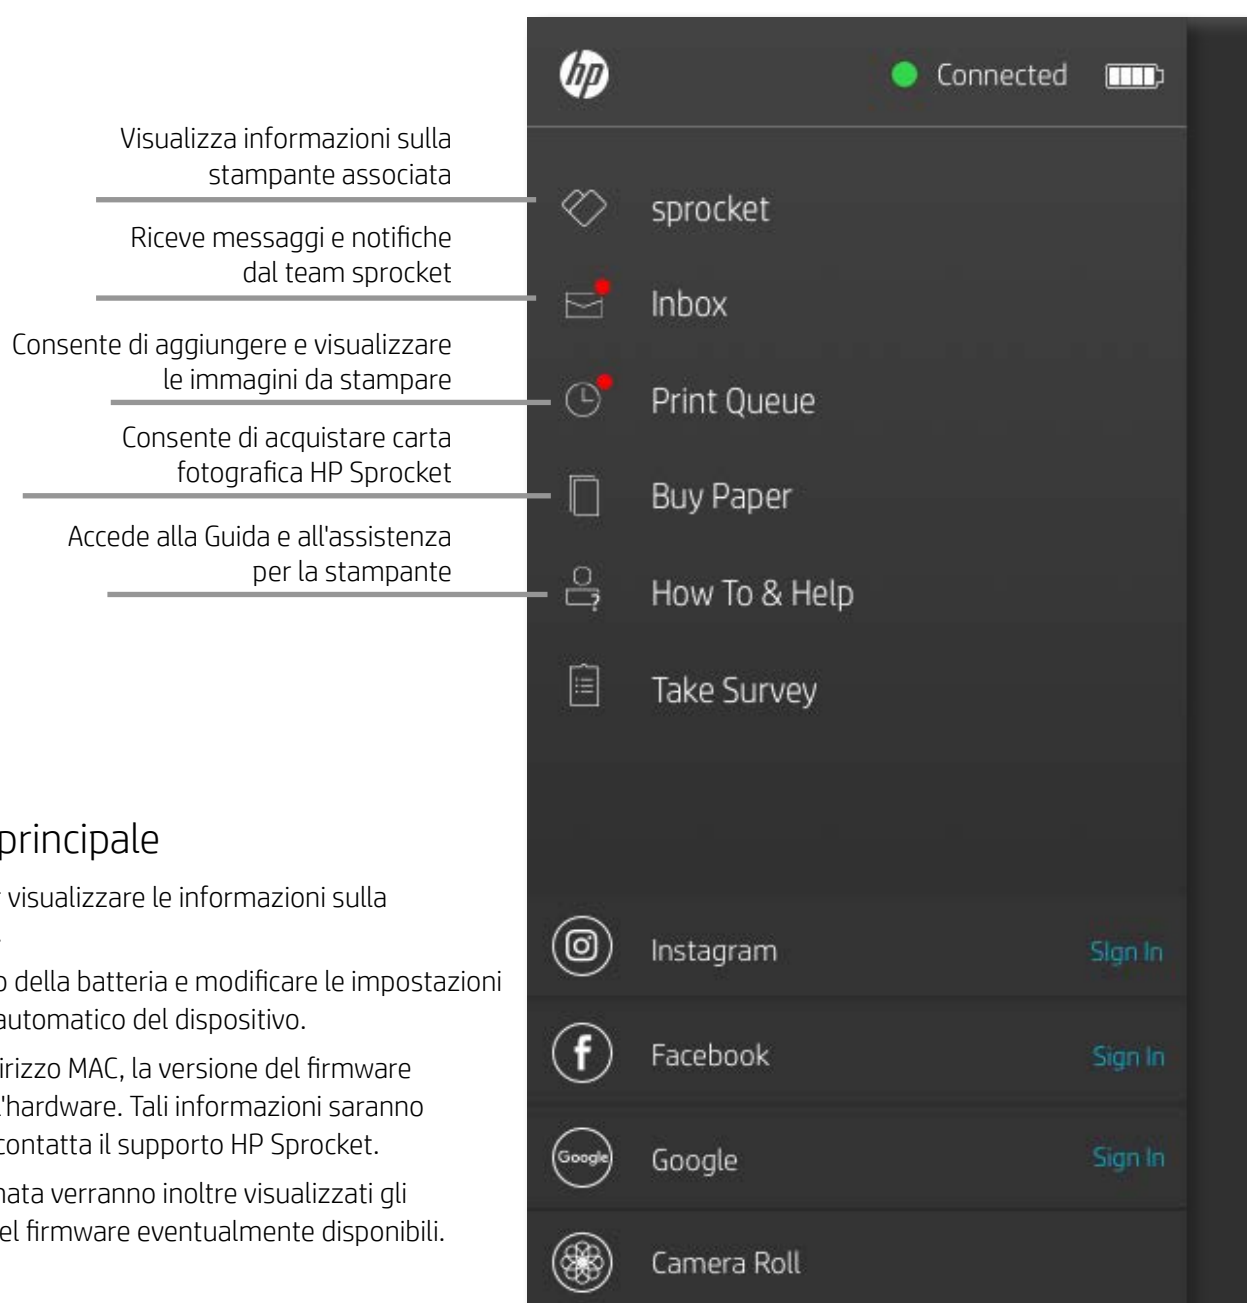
Visualizza informazioni sulla stampante associata

Riceve messaggi e notifiche dal team sprocket

Consente di aggiungere e visualizzare le immagini da stampare

Consente di acquistare carta fotografica HP Sprocket

Accede alla Guida e all'assistenza per la stampante

principale

visualizzare le informazioni sulla

o della batteria e modificare le impostazioni automatico del dispositivo.

irizzo MAC, la versione del firmware l'hardware. Tali informazioni saranno contatta il supporto HP Sprocket.

nata verranno inoltre visualizzati gli el firmware eventualmente disponibili.

hp

Connected

sprocket

Inbox

Print Queue

Buy Paper

How To & Help

Take Survey

Instagram

SIgn In

Facebook

Sign In

Google

Google

Sign In

Camera Roll